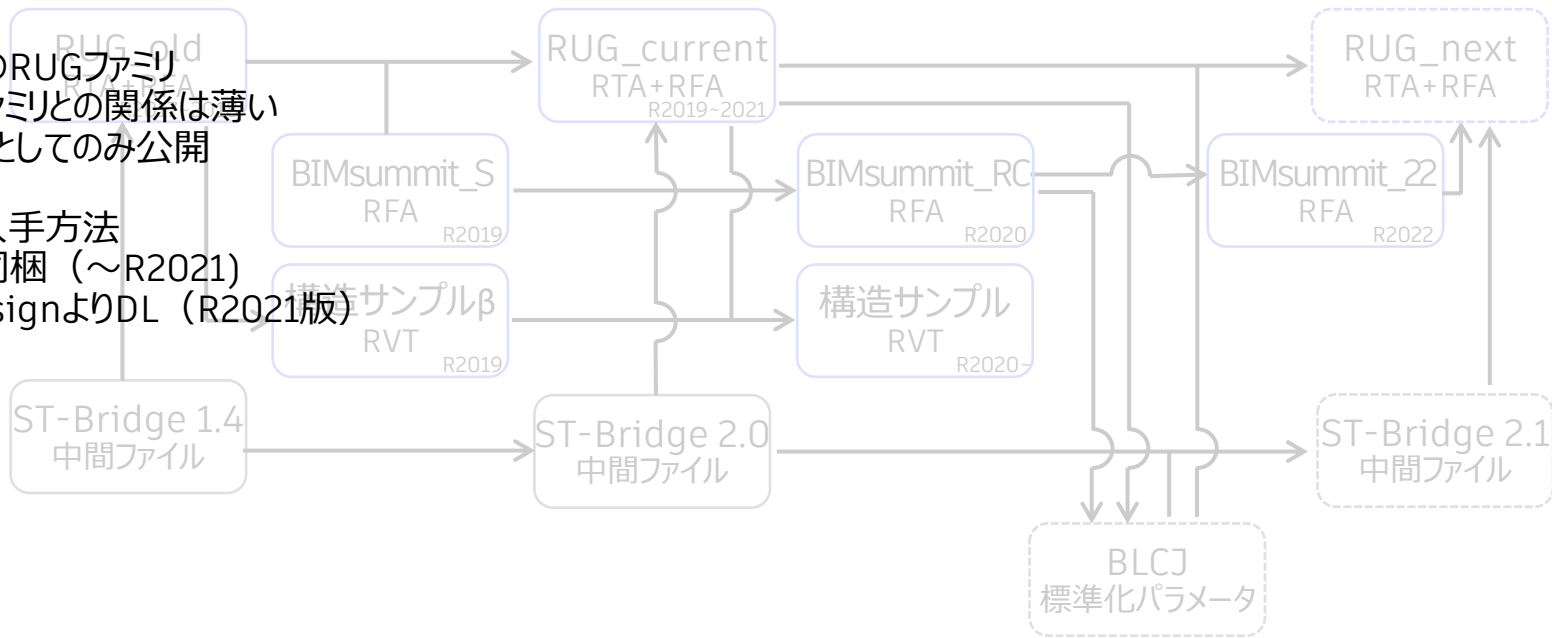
RUG_old
RTA+RFA

のRUGファミリ
ァミリとの関係は薄い
としてのみ公開

入手方法
同梱（～R2021)
signよりDL（R2021版）

RUG_current
RTA+RFA
R2019~2021

RUG_next
RTA+RFA

BIMsummit_S
RFA
R2019

BIMsummit_RC
RFA
R2020

BIMsummit_22
RFA
R2022

構造サンプルβ
RVT
R2019

構造サンプル
RVT
R2020~

ST-Bridge 1.4
中間ファイル

ST-Bridge 2.0
中間ファイル

ST-Bridge 2.1
中間ファイル

BLCJ
標準化パラメータ